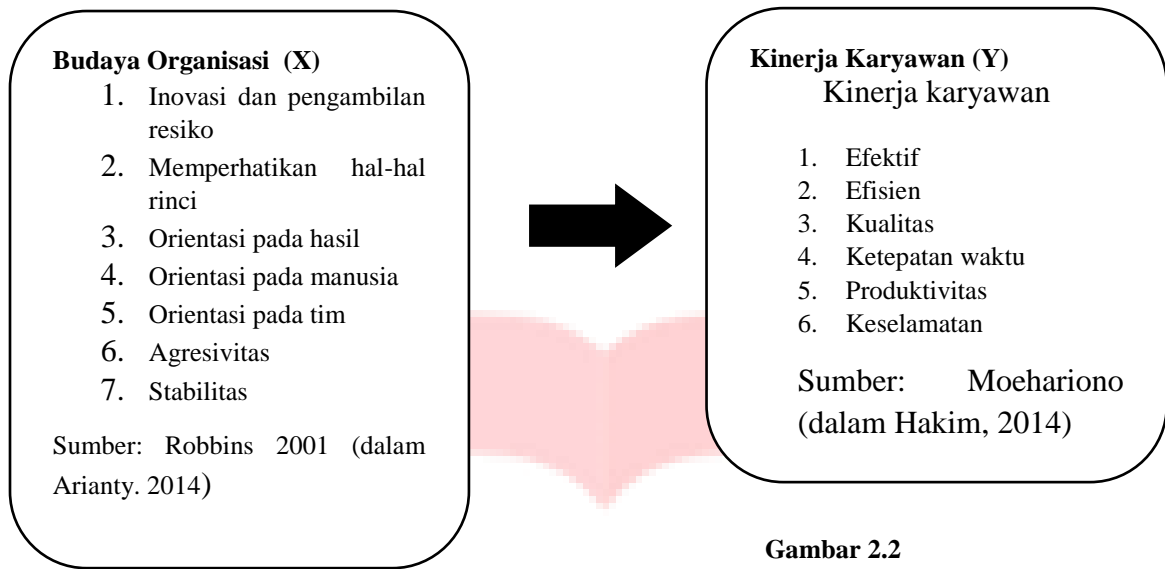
Budaya Organisasi (X)

1. Inovasi dan pengambilan resiko
2. Memperhatikan hal-hal rinci
3. Orientasi pada hasil
4. Orientasi pada manusia
5. Orientasi pada tim
6. Agresivitas
7. Stabilitas

Sumber: Robbins 2001 (dalam Arianty. 2014)

Kinerja Karyawan (Y)
Kinerja karyawan

1. Efektif
2. Efisien
3. Kualitas
4. Ketepatan waktu
5. Produktivitas
6. Keselamatan

Sumber: Moehariono (dalam Hakim, 2014)

Gambar 2.2